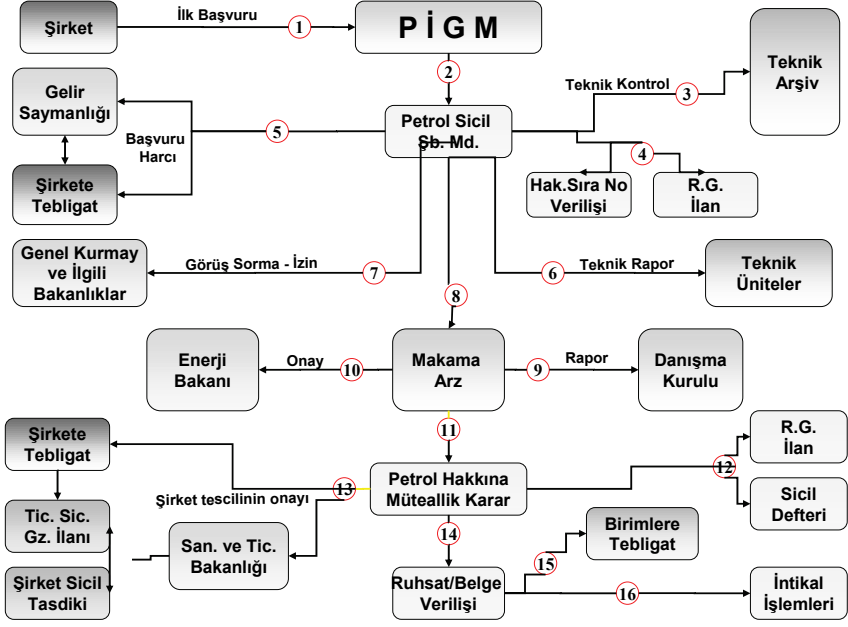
Şirket

İlk Başvuru

1

P İ G M

2

Teknik Kontrol

3

Teknik Arşiv

Gelir Saymanlığı

5

Başvuru Harcı

Petrol Sicil Şb. Md.

4

Şirkete Tebligat

Hak.Sıra No Verilişi

R.G. İlan

Genel Kurmay ve İlgili Bakanlıklar

Görüş Sorma - İzin

7

6

Teknik Rapor

Teknik Üniteler

8

Enerji Bakanı

Onay

10

Makama Arz

9

Rapor

Danışma Kurulu

11

Şirkete Tebligat

R.G. İlan

Petrol Hakkına Müteallik Karar

12

13

Şirket tescilinin onayı

Sicil Defteri

Tic. Sic. Gz. İlanı

14

Birimlere Tebligat

San. ve Tic. Bakanlığı

15

Şirket Sicil Tasdiki

Ruhsat/Belge Verilişi

16

İntikal İşlemleri